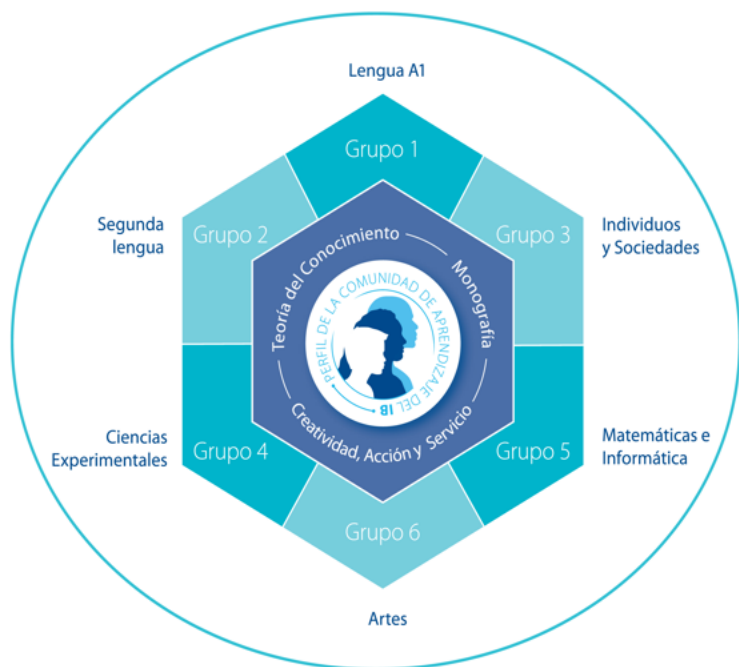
Lengua A1

Grupo 1

Segunda lengua

Grupo 2

Individuos y Sociedades

Grupo 3

Teoría del Conocimiento

Monografía

PERFIL DE LA COMUNIDAD DE APRENDIZAJE DEL IB

Creatividad, Acción y Servicio

Ciencias Experimentales

Grupo 4

Matemáticas e Informática

Grupo 5

Grupo 6

Artes